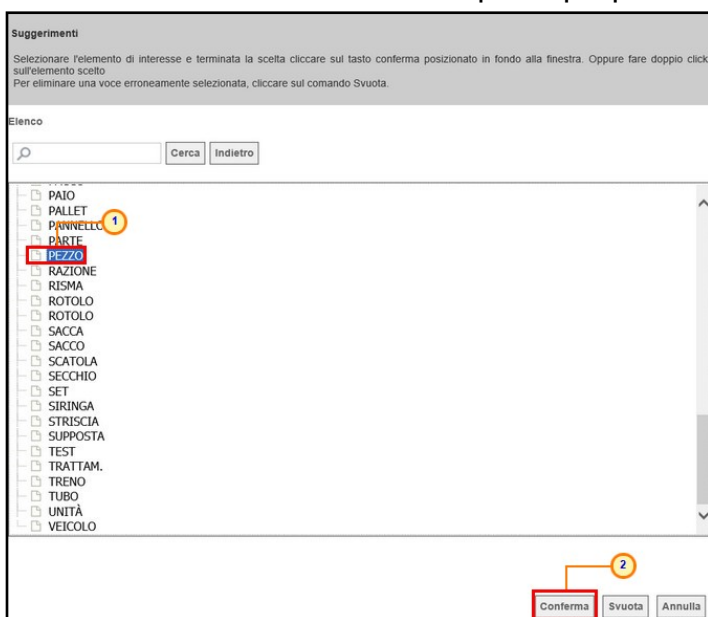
Suggerimenti

Selezionare l'elemento di interesse e terminata la scelta cliccare sul tasto conferma posizionato in fondo alla finestra. Oppure fare doppio click sull'elemento scelto
Per eliminare una voce erroneamente selezionata, cliccare sul comando Svuota.

Elenco

Cerca Indietro

PAIO
PALLET
PANNELLO
PARTE
PEZZO
RAZIONE
RISMA
ROTOLO
ROTOLO
SACCA
SACCO
SCATOLA
SECCHIO
SET
SIRINGA
STRISCIA
SUPPOSTA
TEST
TRATTAM.
TRENO
TUBO
UNITÀ
VEICOLO

1
2

Conferma Svuota Annulla